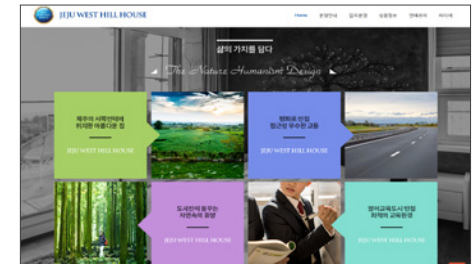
JEJU WEST HILL HOUSE

Home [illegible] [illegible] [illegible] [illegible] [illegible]

삶의 가치를 담다

The Nature Humanism Design

제주의 서쪽언덕에 위치한 아름다운 집

JEJU WEST HILL HOUSE

평화로 인접 접근성 우수한 교통

JEJU WEST HILL HOUSE

도시인이 꿈꾸는 자연속의 풍광

JEJU WEST HILL HOUSE

영어교육도시 인접 최적의 교육환경

JEJU WEST HILL HOUSE